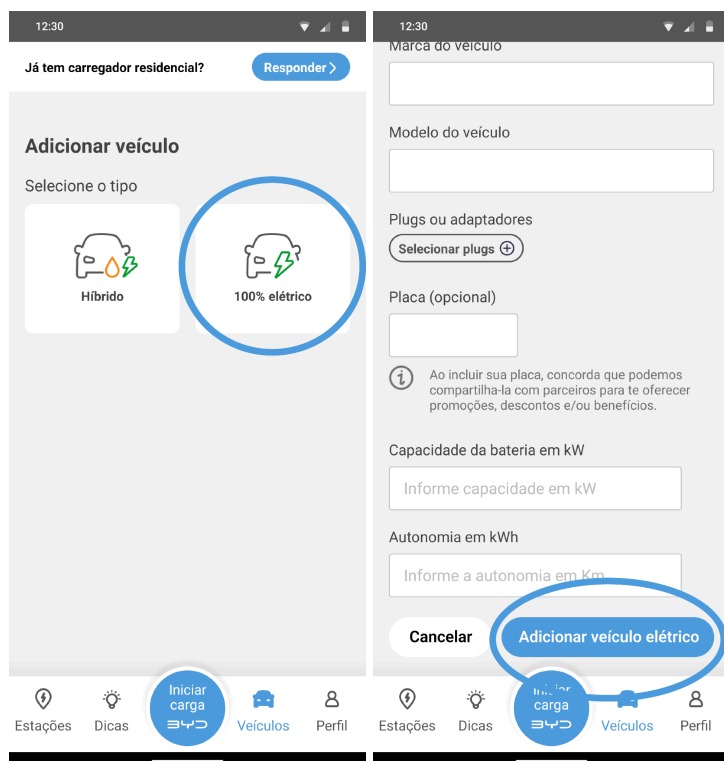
12:30

Já tem carregador residencial?

Responder

Adicionar veículo

Selecione o tipo

Híbrido

100% elétrico

Iniciar carga

BYD

Estações

Dicas

Veículos

Perfil

12:30

Marca do veículo

Modelo do veículo

Plugs ou adaptadores

Selecionar plugs

Placa (opcional)

Ao incluir sua placa, concorda que podemos compartilha-la com parceiros para te oferecer promoções, descontos e/ou benefícios.

Capacidade da bateria em kW

Informe capacidade em kW

Autonomia em kWh

Informe a autonomia em Km

Cancelar

Adicionar veículo elétrico

Iniciar carga

BYD

Estações

Dicas

Veículos

Perfil